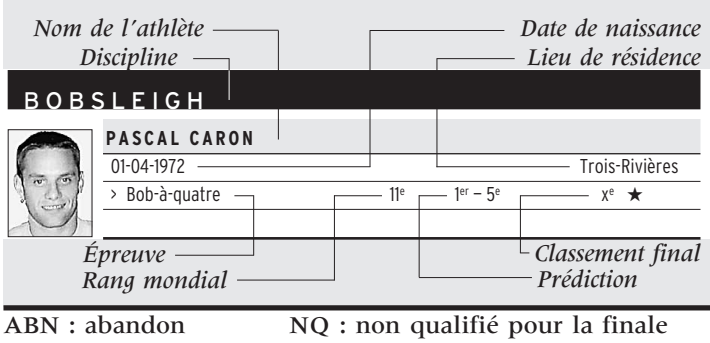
Nom de l'athlète
Discipline
Date de naissance
Lieu de résidence

BOBSLEIGH

PASCAL CARON
01-04-1972
Trois-Rivières
> Bob-à-quatre
11$^e$
1$^{er}$ – 5$^e$
x$^e$ ★

Épreuve
Rang mondial
Classement final
Prédiction

ABN : abandon
NQ : non qualifié pour la finale